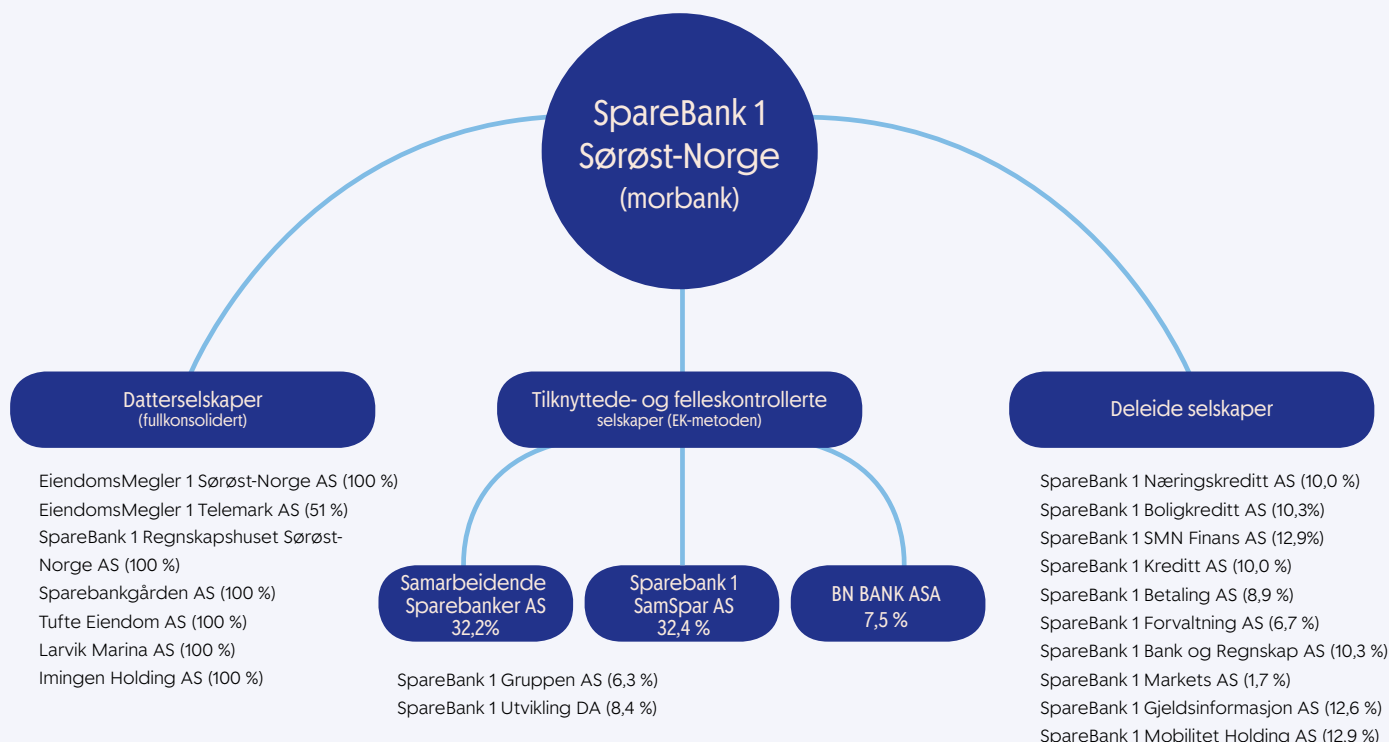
SpareBank 1
Sørøst-Norge
(morbank)

Datterselskaper
(fullkonsolidert)

EiendomsMegler 1 Sørøst-Norge AS (100 %)
EiendomsMegler 1 Telemark AS (51 %)
SpareBank 1 Regnskapshuset Sørøst-Norge AS (100 %)
Sparebankgården AS (100 %)
Tufte Eiendom AS (100 %)
Larvik Marina AS (100 %)
Imingen Holding AS (100 %)

Tilknyttede- og felleskontrollerte
selskaper (EK-metoden)

Samarbeidende Sparebanker AS
32,2%

Sparebank 1 SamSpar AS
32,4 %

BN BANK ASA
7,5 %

SpareBank 1 Gruppen AS (6,3 %)
SpareBank 1 Utvikling DA (8,4 %)

Deleide selskaper

SpareBank 1 Næringskreditt AS (10,0 %)
SpareBank 1 Boligkreditt AS (10,3%)
SpareBank 1 SMN Finans AS (12,9%)
SpareBank 1 Kreditt AS (10,0 %)
SpareBank 1 Betaling AS (8,9 %)
SpareBank 1 Forvaltning AS (6,7 %)
SpareBank 1 Bank og Regnskap AS (10,3 %)
SpareBank 1 Markets AS (1,7 %)
SpareBank 1 Gjeldsinformasjon AS (12,6 %)
SpareBank 1 Mobilitet Holding AS (12,9 %)